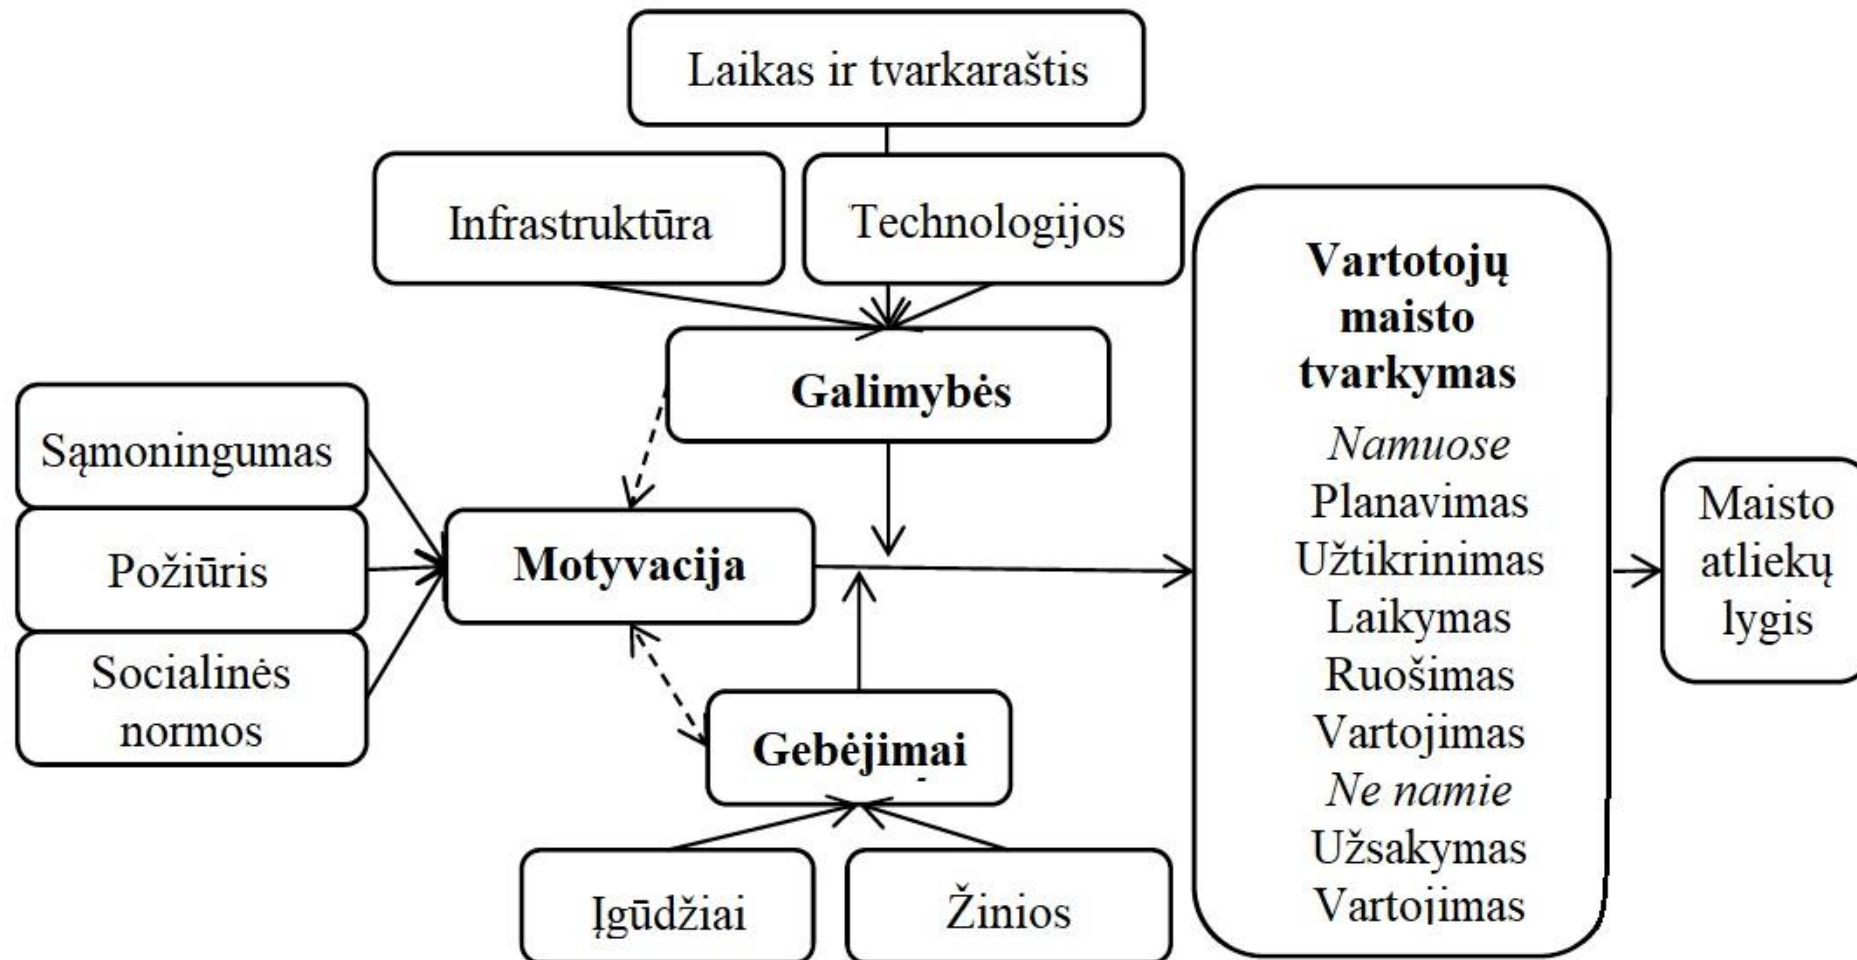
Laikas ir tvarkaraštis

Infrastruktūra

Technologijos

Galimybės

Sąmoningumas

Požiūris

Socialinės normos

Motyvacija

Gebėjimai

Įgūdžiai

Žinios

Vartotojų maisto tvarkymas

Namuose
Planavimas
Užtikrinimas
Laikymas
Ruošimas
Vartojimas
Ne namie
Užsakymas
Vartojimas

Maisto atliekų lygis